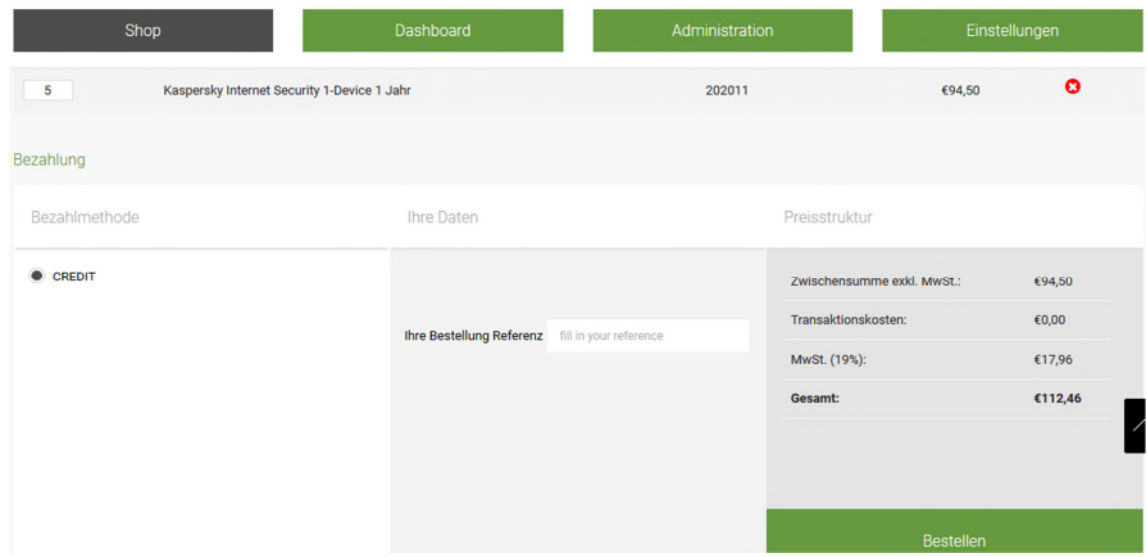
Shop Dashboard Administration Einstellungen

5 Kaspersky Internet Security 1-Device 1 Jahr 202011 €94,50

Bezahlung

Bezahlmethode

CREDIT

Ihre Daten

Ihre Bestellung Referenz fill in your reference

Preisstruktur

| Zwischensumme exkl. MwSt.: | €94,50 |
|---|---|
| Transaktionskosten: | €0,00 |
| MwSt. (19%): | €17,96 |
| **Gesamt:** | **€112,46** |

Bestellen